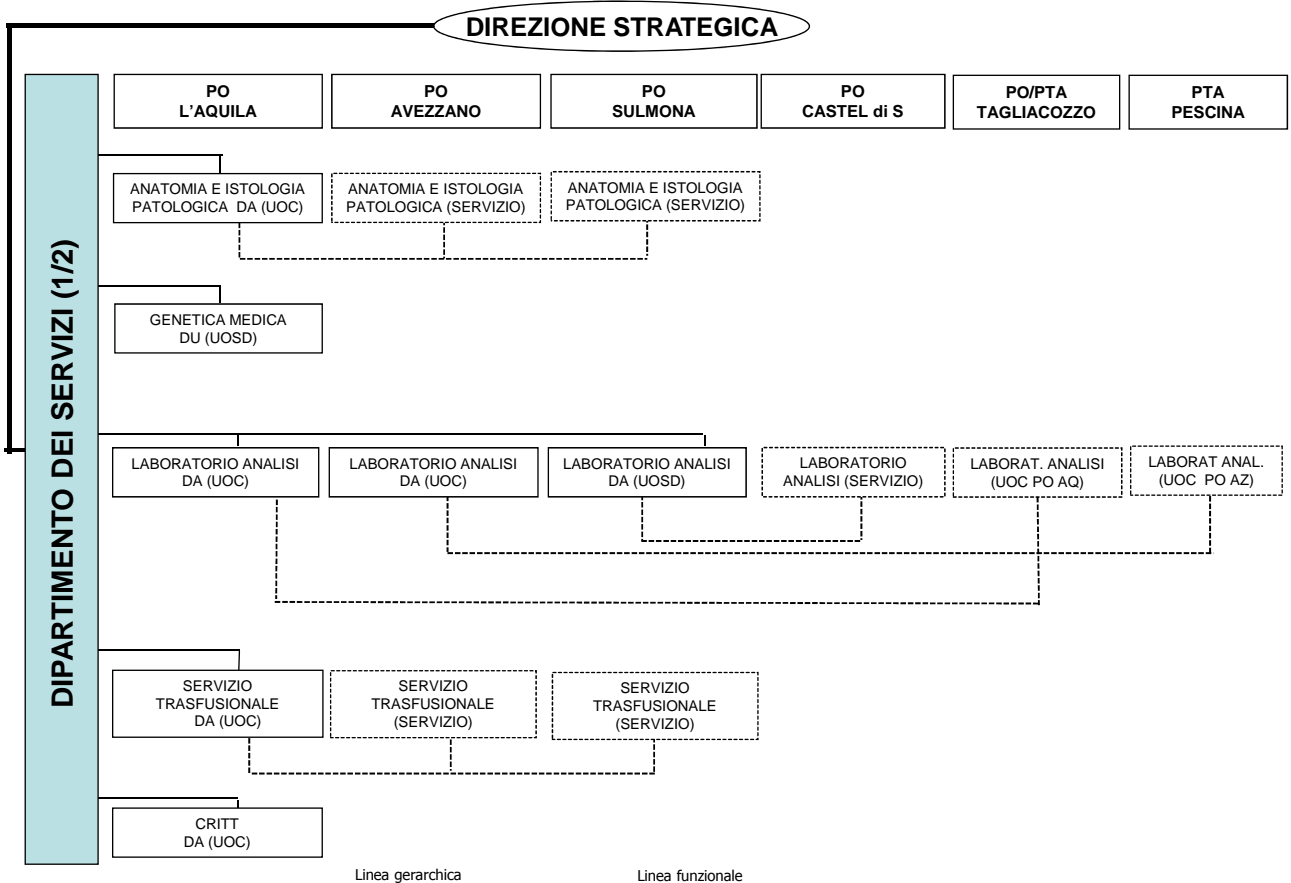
DIREZIONE STRATEGICA

DIPARTIMENTO DEI SERVIZI (1/2)

PO L'AQUILA

PO AVEZZANO

PO SULMONA

PO CASTEL di S

PO/PTA TAGLIACOZZO

PTA PESCINA

ANATOMIA E ISTOLOGIA PATOLOGICA DA (UOC)

ANATOMIA E ISTOLOGIA PATOLOGICA (SERVIZIO)

ANATOMIA E ISTOLOGIA PATOLOGICA (SERVIZIO)

GENETICA MEDICA DU (UOSD)

LABORATORIO ANALISI DA (UOC)

LABORATORIO ANALISI DA (UOC)

LABORATORIO ANALISI DA (UOSD)

LABORATORIO ANALISI (SERVIZIO)

LABORAT. ANALISI (UOC PO AQ)

LABORAT ANAL. (UOC PO AZ)

SERVIZIO TRASFUSIONALE DA (UOC)

SERVIZIO TRASFUSIONALE (SERVIZIO)

SERVIZIO TRASFUSIONALE (SERVIZIO)

CRITT DA (UOC)

Linea gerarchica

Linea funzionale